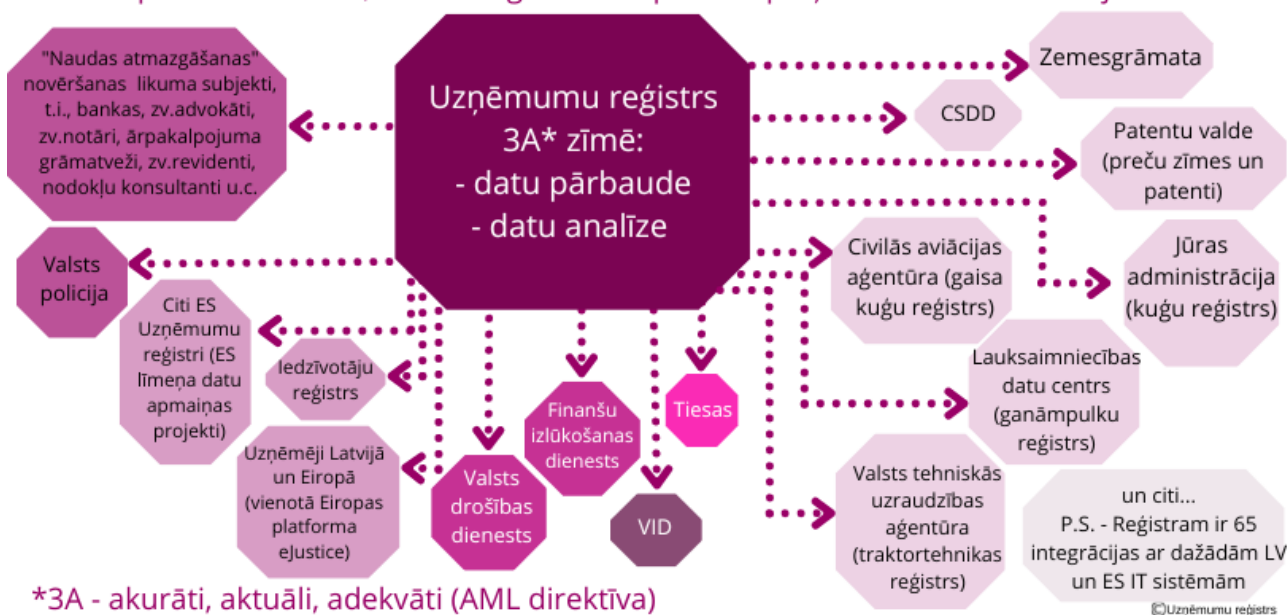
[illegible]

Uzņēmumu reģistrs 3A* zīmē:
- datu pārbaude
- datu analīze

"Naudas atmazgāšanas" novēršanas likuma subjekti, t.i., bankas, zv.advokāti, zv.notāri, ārpakalpojuma grāmatveži, zv.revidenti, nodokļu konsultanti u.c.

Zemesgrāmata

CSDD

Patentu valde (preču zīmes un patenti)

Valsts policija

Citi ES Uzņēmumu reģistri (ES līmeņa datu apmaiņas projekti)

Iedzīvotāju reģistrs

Civilās aviācijas aģentūra (gaisa kuģu reģistrs)

Jūras administrācija (kuģu reģistrs)

Lauksaimniecības datu centrs (ganāmpulku reģistrs)

Uzņēmēji Latvijā un Eiropā (vienotā Eiropas platforma eJustice)

Valsts drošības dienests

Finanšu izlūkošanas dienests

Tiesas

VID

Valsts tehniskās uzraudzības aģentūra (traktortehnikas reģistrs)

un citi...
P.S. - Reģistram ir 65 integrācijas ar dažādām LV un ES IT sistēmām

*3A - akurāti, aktuāli, adekvāti (AML direktīva)

©Uzņēmumu reģistrs